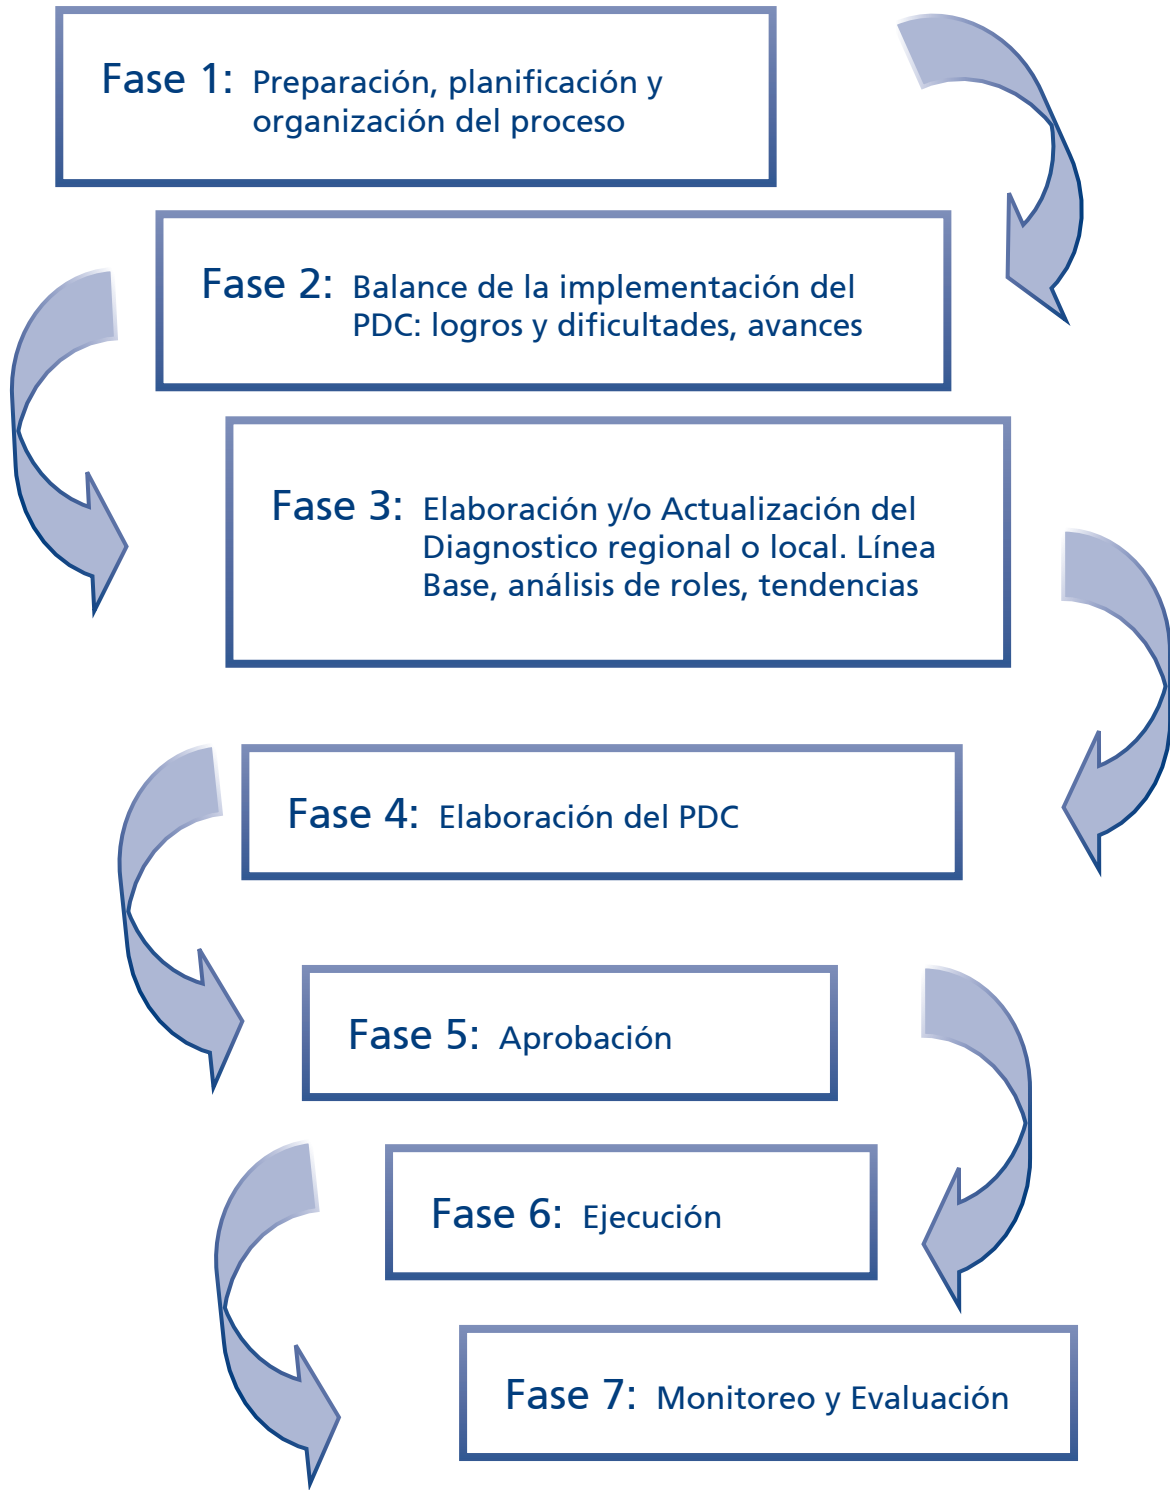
Fase 1: Preparación, planificación y organización del proceso

Fase 2: Balance de la implementación del PDC: logros y dificultades, avances

Fase 3: Elaboración y/o Actualización del Diagnostico regional o local. Línea Base, análisis de roles, tendencias

Fase 4: Elaboración del PDC

Fase 5: Aprobación

Fase 6: Ejecución

Fase 7: Monitoreo y Evaluación